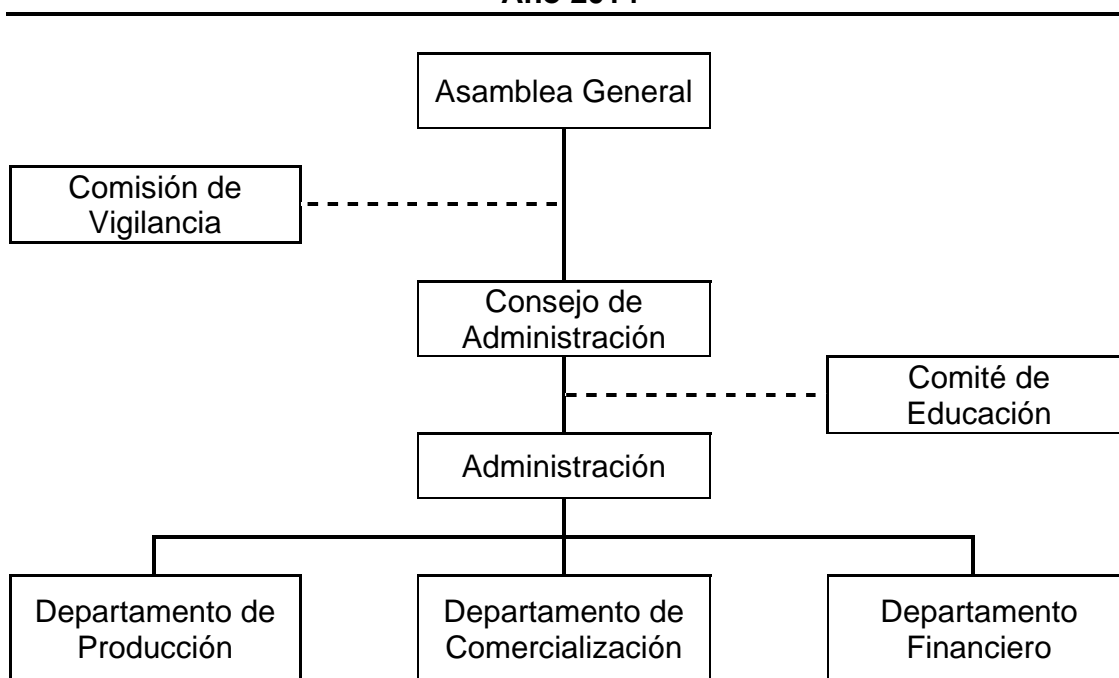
Año 2011

Asamblea General

Comisión de Vigilancia

Consejo de Administración

Comité de Educación

Administración

Departamento de Producción

Departamento de Comercialización

Departamento Financiero